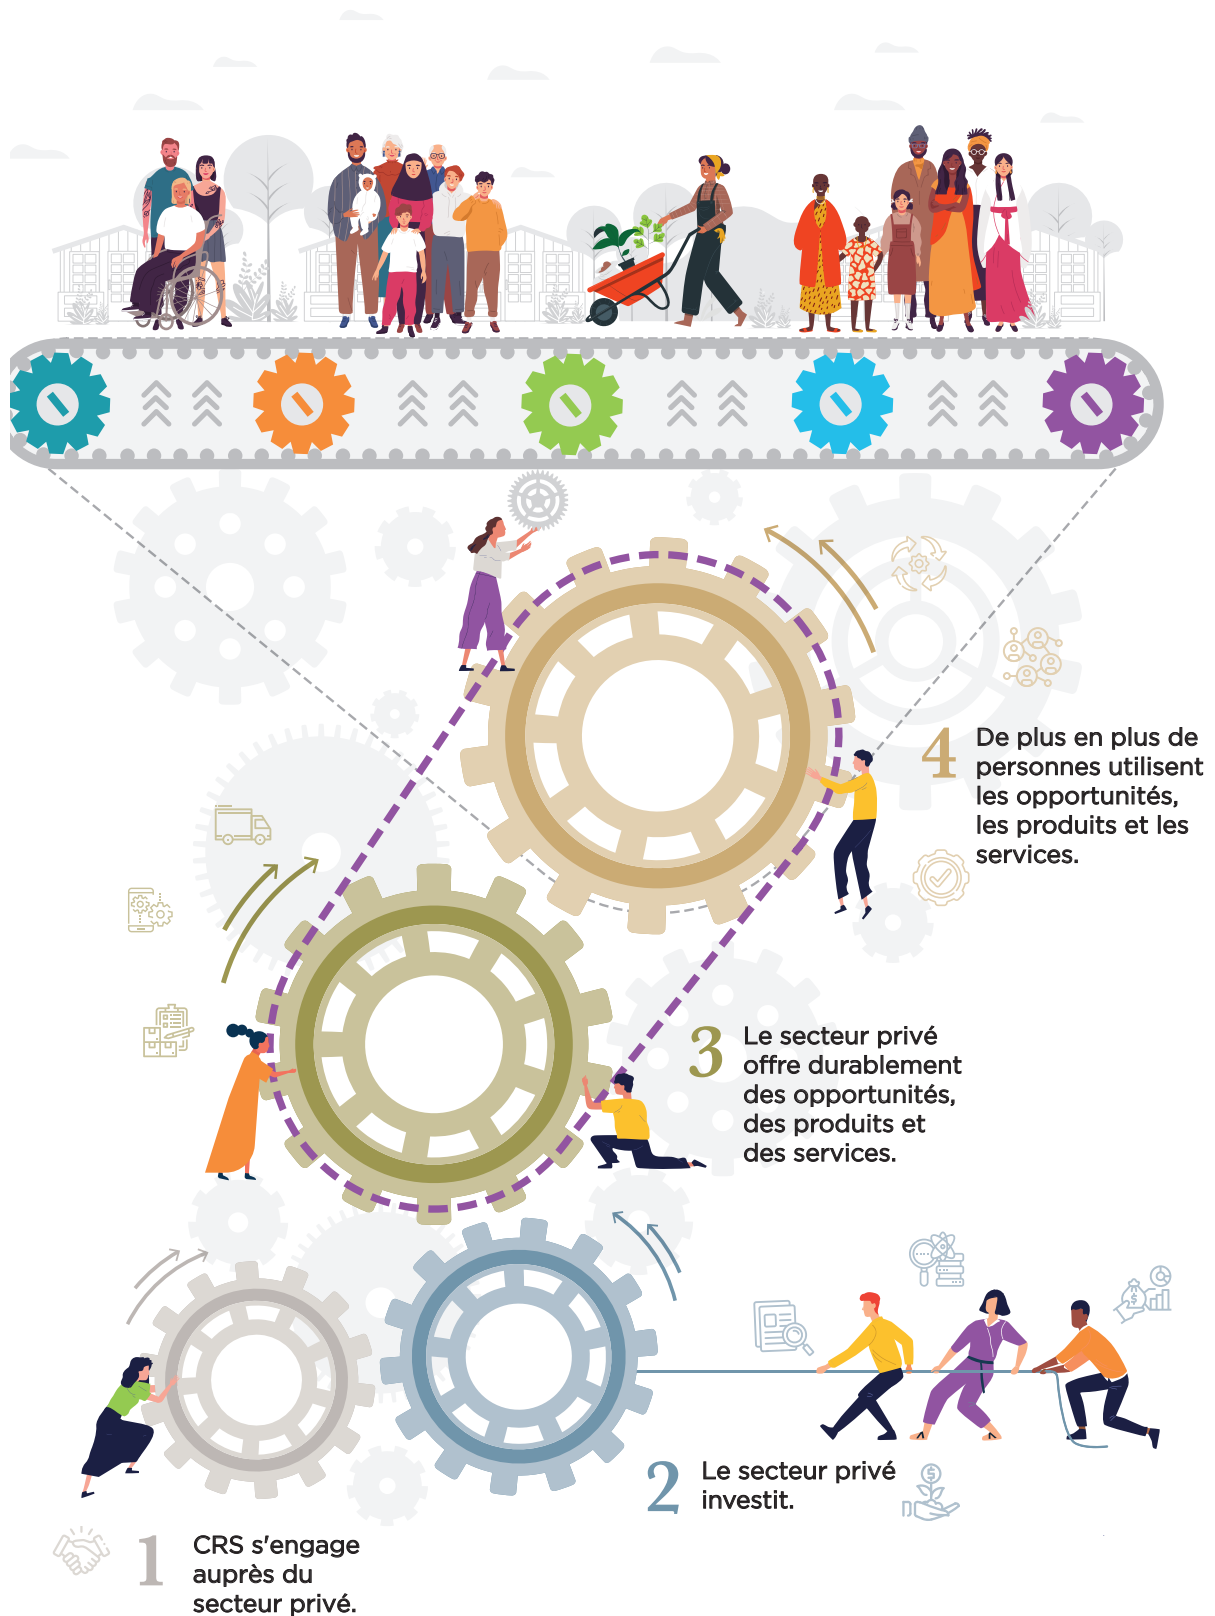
4 De plus en plus de personnes utilisent les opportunités, les produits et les services.

3 Le secteur privé offre durablement des opportunités, des produits et des services.

2 Le secteur privé investit.

1 CRS s'engage auprès du secteur privé.